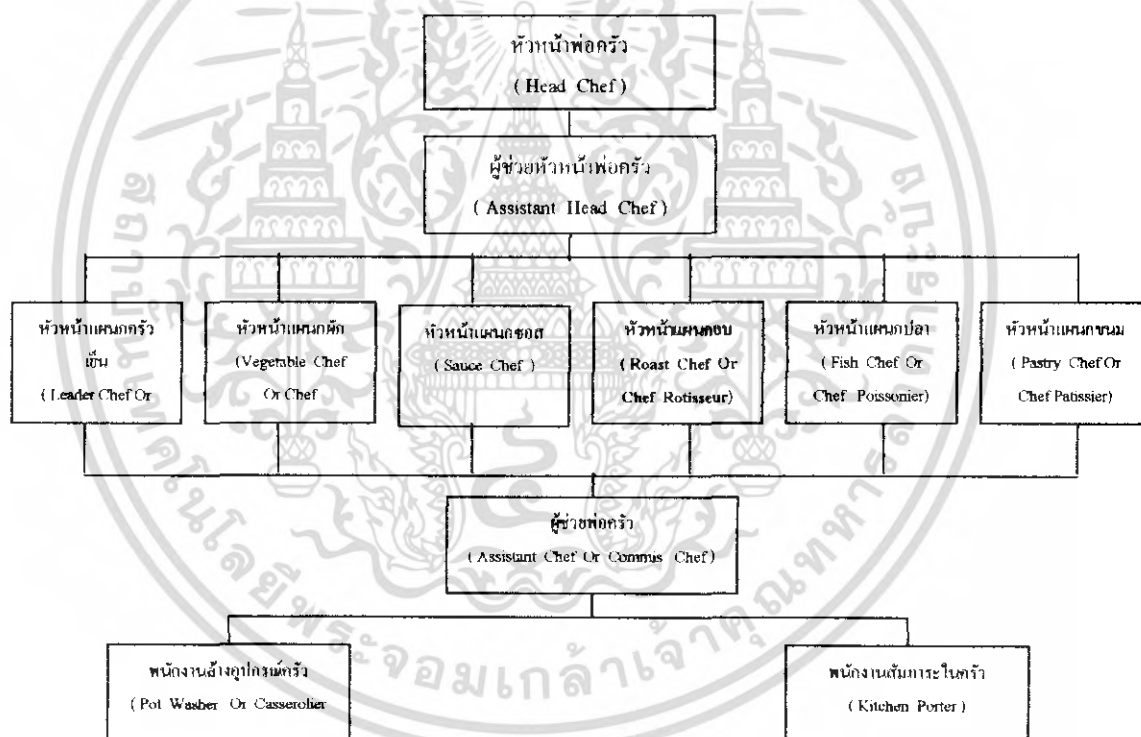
หัวหน้าพ่อครัว
( Head Chef )

ผู้ช่วยหัวหน้าพ่อครัว
( Assistant Head Chef )

หัวหน้าแผนกครัวเย็น
( Leader Chef Or

หัวหน้าแผนกผัก
(Vegetable Chef Or Chef

หัวหน้าแผนกซอส
( Sauce Chef )

หัวหน้าแผนกอบ
( Roast Chef Or Chef Rotisseur)

หัวหน้าแผนกปลา
( Fish Chef Or Chef Poissonier)

หัวหน้าแผนกขนม
( Pastry Chef Or Chef Patissier)

ผู้ช่วยพ่อครัว
( Assistant Chef Or Commis Chef)

พนักงานล้างอุปกรณ์ครัว
( Pot Washer Or Casserolier

พนักงานสัมภาระในครัว
( Kitchen Porter )

จอมเกล้าเจ้าคุณทหาร